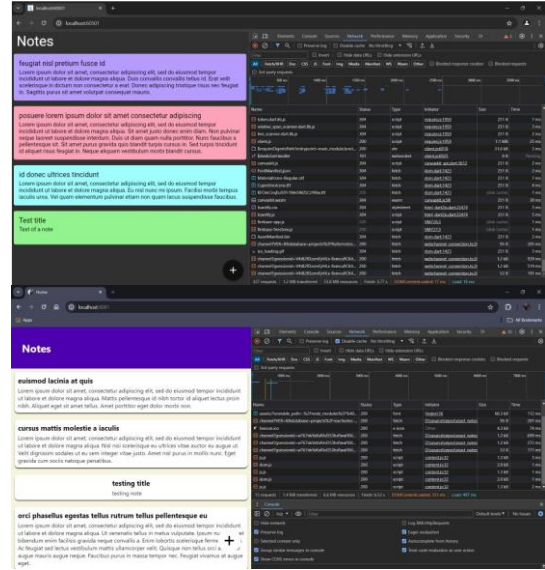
localhost:50501

localhost:50501

Notes

feugiat nisl pretium fusce id

Lorem ipsum dolor sit amet, consectetur adipiscing elit, sed do eiusmod tempor incididunt ut labore et dolore magna aliqua. Duis convallis convallis tellus id. Erat velit scelerisque in dictum non consectetur a erat. Donec adipiscing tristique risus nec feugiat in. Sagittis purus sit amet volutpat consequat mauris.

posuere lorem ipsum dolor sit amet consectetur adipiscing

Lorem ipsum dolor sit amet, consectetur adipiscing elit, sed do eiusmod tempor incididunt ut labore et dolore magna aliqua. Duis ut diam quam nulla porttitor massa id neque aliquam. Pellentesque habitant morbi tristique senectus et netus. Lorem ipsum dolor sit amet consectetur adipiscing elit pellentesque.

id donec ultrices tincidunt

Lorem ipsum dolor sit amet, consectetur adipiscing elit, sed do eiusmod tempor incididunt ut labore et dolore magna aliqua. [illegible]

Test title

Test of a note

+

Elements Console Sources Network Performance Memory Application Security

Name Status Type Initiator Size Time

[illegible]

Home

localhost:3001

Notes

euismod lacinia at quis

Lorem ipsum dolor sit amet, consectetur adipiscing elit, sed do eiusmod tempor incididunt ut labore et dolore magna aliqua. Mattis pellentesque id nibh tortor id aliquet lectus proin nibh. Aliquet eget sit amet tellus. Amet porttitor eget dolor morbi non.

cursus mattis molestie a iaculis

Lorem ipsum dolor sit amet, consectetur adipiscing elit, sed do eiusmod tempor incididunt ut labore et dolore magna aliqua. Nisl nisi scelerisque eu ultrices vitae auctor eu augue ut. Velit dignissim sodales ut eu sem integer vitae justo. Amet nisl purus in mollis nunc. Eget gravida cum sociis natoque penatibus.

testing title

testing note

orci phasellus egestas tellus rutrum tellus pellentesque eu

Lorem ipsum dolor sit amet, consectetur adipiscing elit, sed do eiusmod tempor incididunt ut labore et dolore magna aliqua. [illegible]

+

Elements Console Sources Network Performance Memory Application Security

Name Status Type Initiator Size Time

Console

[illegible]